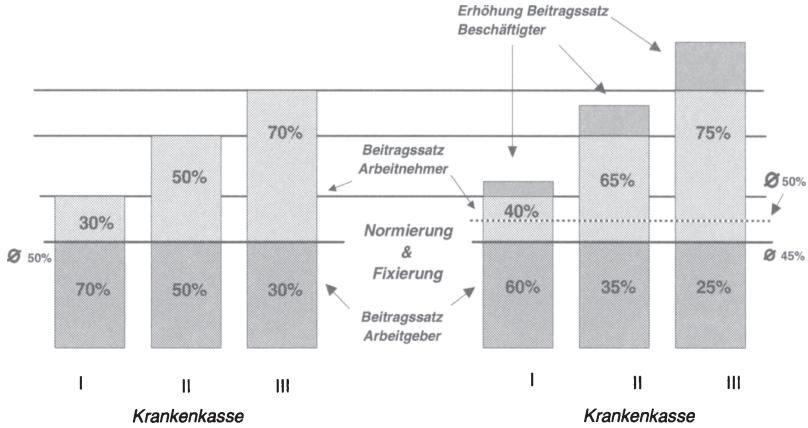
Erhöhung Beitragssatz Beschäftigter

Beitragssatz Arbeitnehmer

Normierung & Fixierung

Beitragssatz Arbeitgeber

30%
70%

50%
50%

70%
30%

40%
60%

65%
35%

75%
25%

Ø 50%

Ø 50%

Ø 45%

I
II
III

Krankenkasse

I
II
III

Krankenkasse